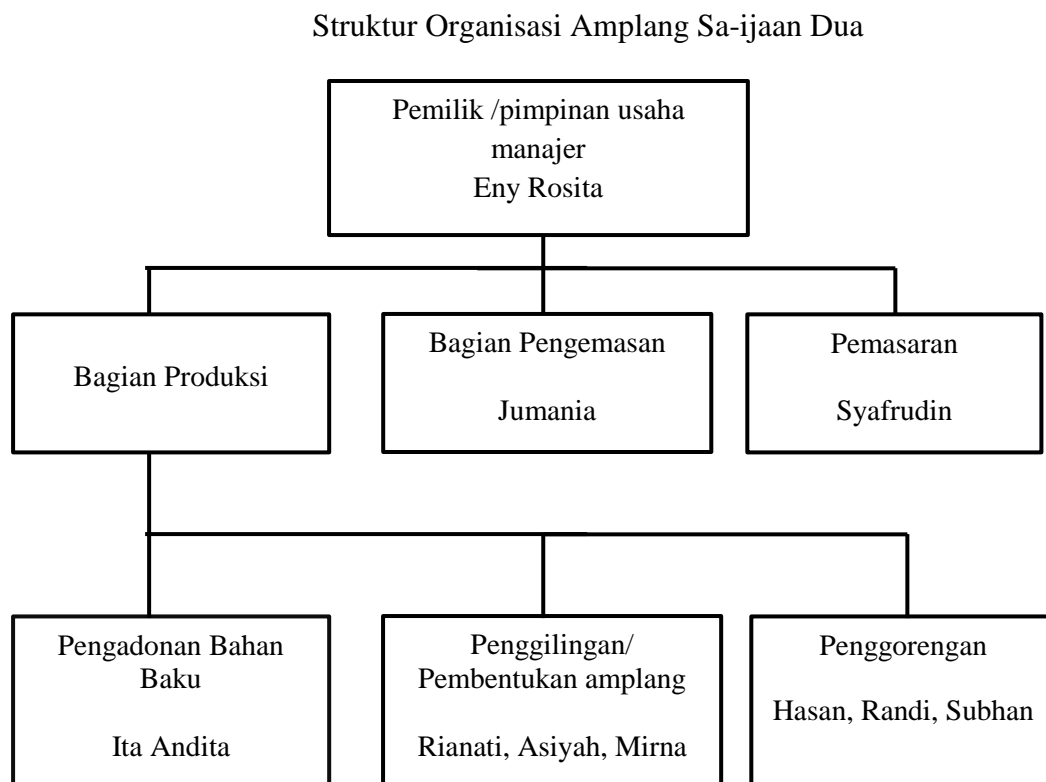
Struktur Organisasi Amplang Sa-ijaan Dua

Pemilik /pimpinan usaha
manajer
Eny Rosita

Bagian Produksi

Bagian Pengemasan

Jumania

Pemasaran

Syafrudin

Pengadonan Bahan Baku

Ita Andita

Penggilingan/ Pembentukan amplang

Rianati, Asiyah, Mirna

Penggorengan

Hasan, Randi, Subhan